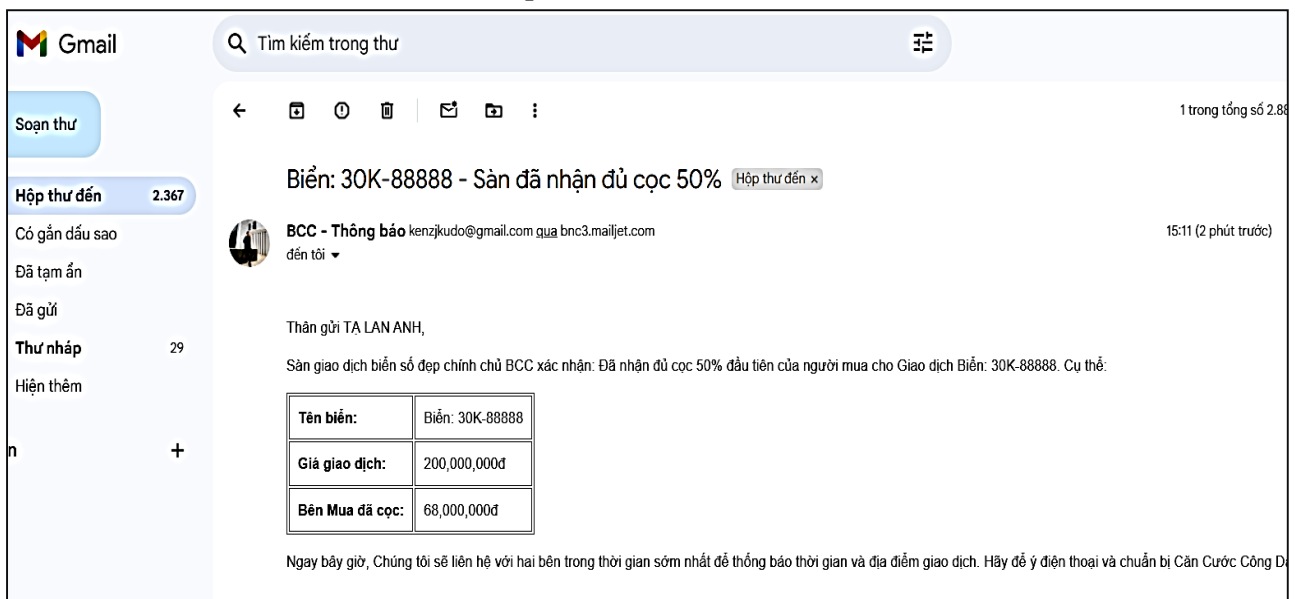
Gmail

Tìm kiếm trong thư

Soạn thư

Hộp thư đến 2.367
Có gắn dấu sao
Đã tạm ẩn
Đã gửi
Thư nháp 29
Hiện thêm

n +

1 trong tổng số 2.88

Biển: 30K-88888 - Sàn đã nhận đủ cọc 50% Hộp thư đến ×

BCC - Thông báo kenzjkudo@gmail.com qua bnc3.mailjet.com
đến tôi

15:11 (2 phút trước)

Thân gửi TẠ LAN ANH,

Sàn giao dịch biển số đẹp chính chủ BCC xác nhận: Đã nhận đủ cọc 50% đầu tiên của người mua cho Giao dịch Biển: 30K-88888. Cụ thể:

| Tên biển: | Biển: 30K-88888 |
|---|---|
| Giá giao dịch: | 200,000,000đ |
| Bên Mua đã cọc: | 68,000,000đ |

Ngay bây giờ, Chúng tôi sẽ liên hệ với hai bên trong thời gian sớm nhất để thông báo thời gian và địa điểm giao dịch. Hãy để ý điện thoại và chuẩn bị Căn Cước Công D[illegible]